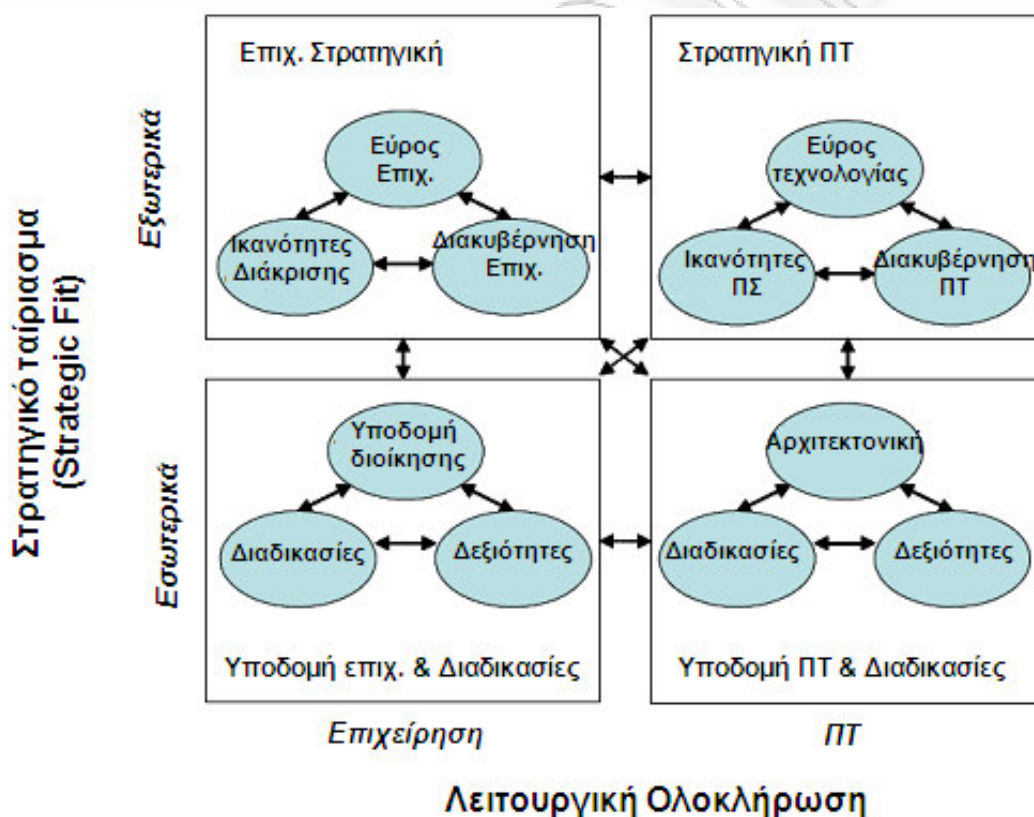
Στρατηγικό ταίριασμα (Strategic Fit)

Εξωτερικά

Επιχ. Στρατηγική

Εύρος Επιχ.

Ικανότητες Διάκρισης

Διακυβέρνηση Επιχ.

Στρατηγική ΠΤ

Εύρος τεχνολογίας

Ικανότητες ΠΣ

Διακυβέρνηση ΠΤ

Εσωτερικά

Υποδομή διοίκησης

Διαδικασίες

Δεξιότητες

Υποδομή επιχ. & Διαδικασίες

Αρχιτεκτονική

Διαδικασίες

Δεξιότητες

Υποδομή ΠΤ & Διαδικασίες

Επιχείρηση

ΠΤ

Λειτουργική Ολοκλήρωση